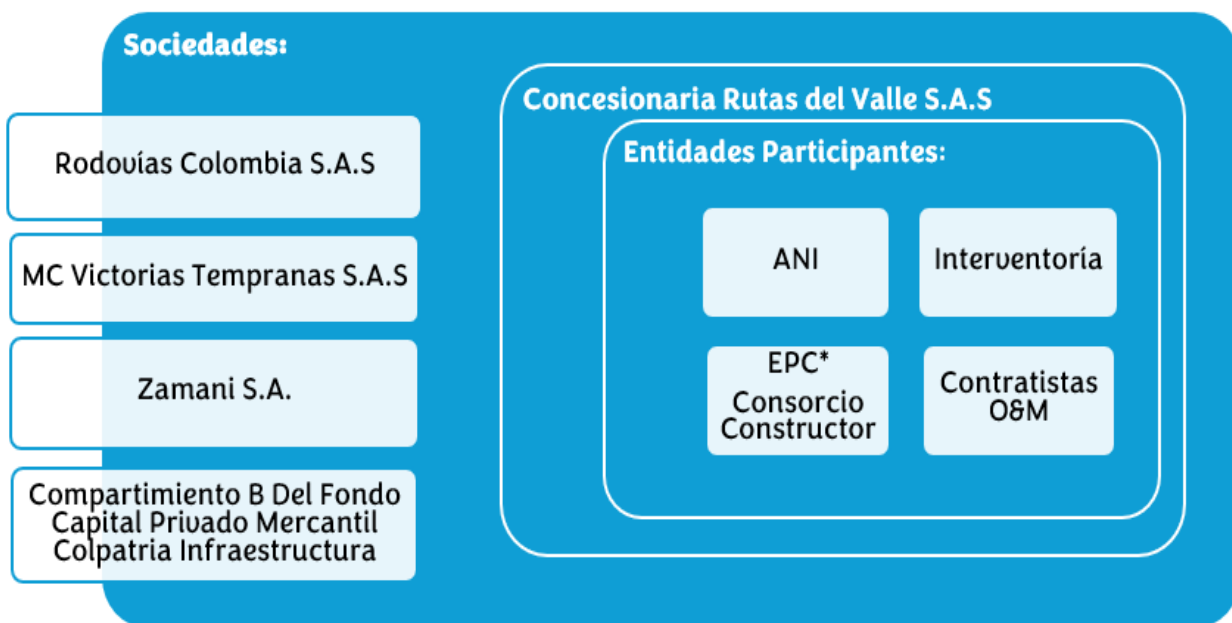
Sociedades:

Rodovías Colombia S.A.S

MC Victorias Tempranas S.A.S

Zamani S.A.

Compartimiento B Del Fondo Capital Privado Mercantil Colpatria Infraestructura

Concesionaria Rutas del Valle S.A.S

Entidades Participantes:

ANI

Interventoría

EPC* Consorcio Constructor

Contratistas O&M